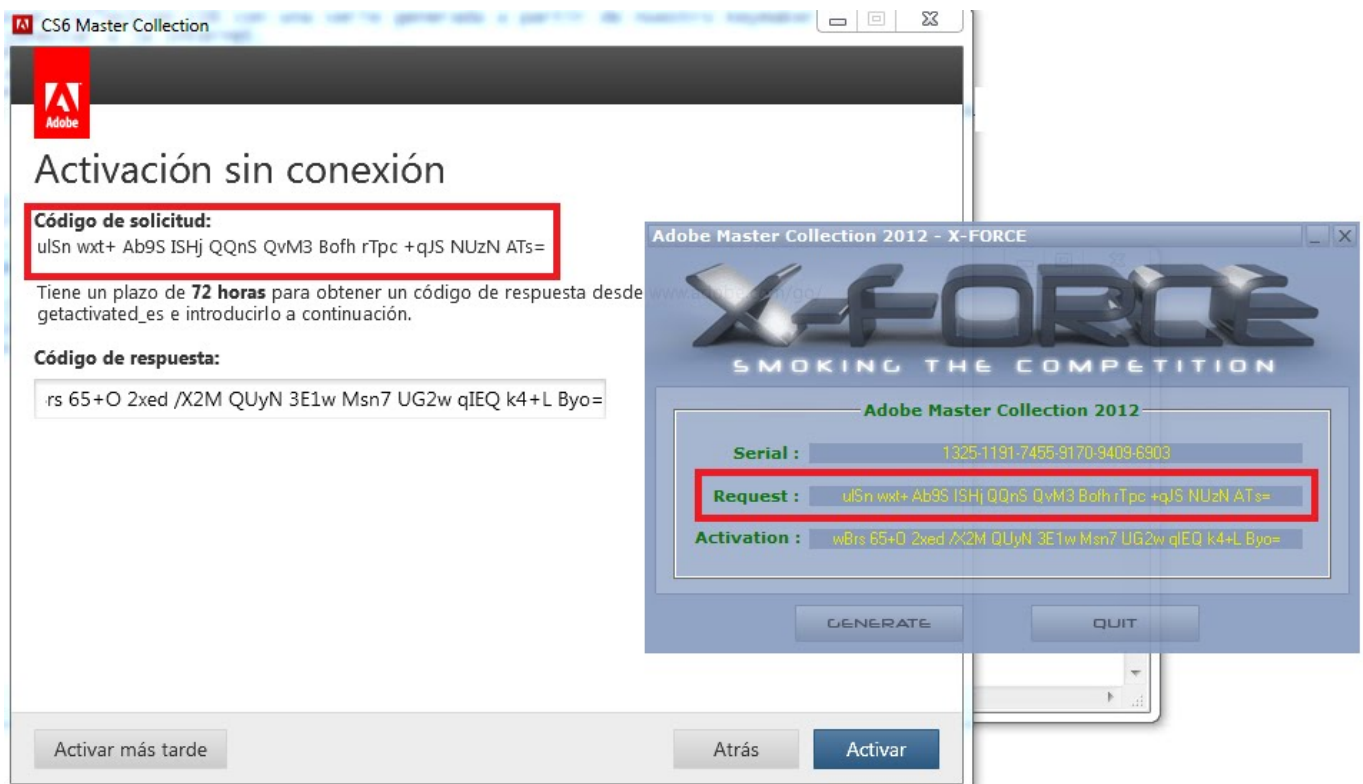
CS6 Master Collection

Adobe

Activación sin conexión

Código de solicitud:
ulSn wxt+ Ab9S ISHj QQnS QvM3 Bofh rTpc +qJS NUzN ATs=

Tiene un plazo de **72 horas** para obtener un código de respuesta desde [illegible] getactivated_es e introducirlo a continuación.

Código de respuesta:

rs 65+O 2xed /X2M QUyN 3E1w Msn7 UG2w qIEQ k4+L Byo=

Activar más tarde

Atrás

Activar

Adobe Master Collection 2012 - X-FORCE

X-FORCE

SMOKING THE COMPETITION

Adobe Master Collection 2012

Serial : 1325-1191-7455-9170-9409-6903

Request : ulSn wxt+ Ab9S ISHj QQnS QvM3 Bofh rTpc +qJS NUzN ATs=

Activation : wBrs 65+O 2xed /X2M QUyN 3E1w Msn7 UG2w qIEQ k4+L Byo=

GENERATE

QUIT